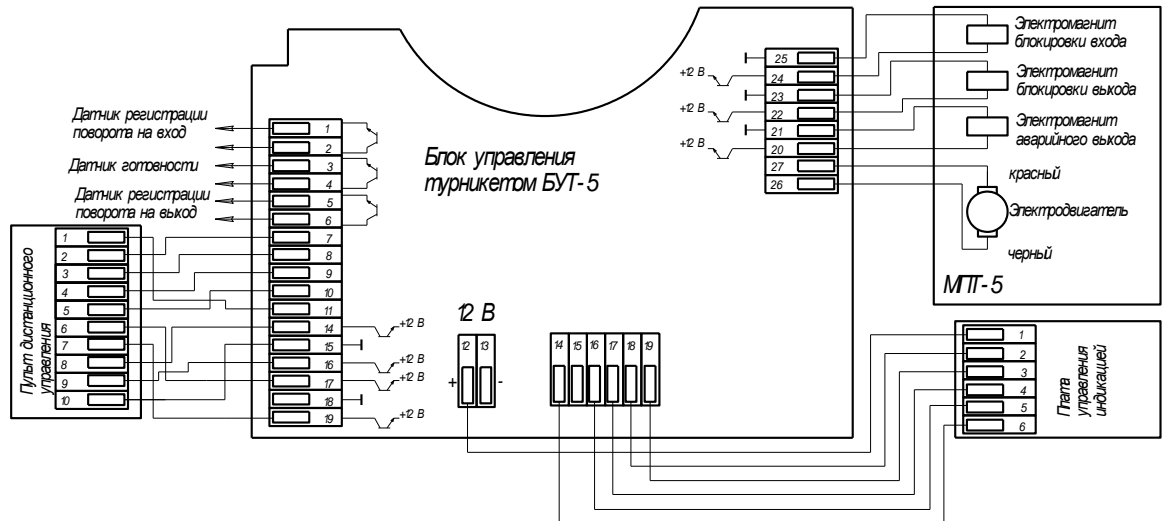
Датчик регистрации поворота на вход

Датчик готовности

Датчик регистрации поворота на выход

1
2
3
4
5
6
7
8
9
10
11
14
15
16
17
18
19

+12 В
+12 В
+12 В
+12 В

Пульт дистанционного управления

1
2
3
4
5
6
7
8
9
10

Блок управления турникетом БУТ-5

12 В

12
13
+
-

14
15
16
17
18
19

25
24
23
22
21
20
27
26

+12 В
+12 В
+12 В

Электромагнит блокировки входа

Электромагнит блокировки выхода

Электромагнит аварийного выхода

красный

Электродвигатель

черный

МПТ-5

1
2
3
4
5
6

Плата управления индикацией